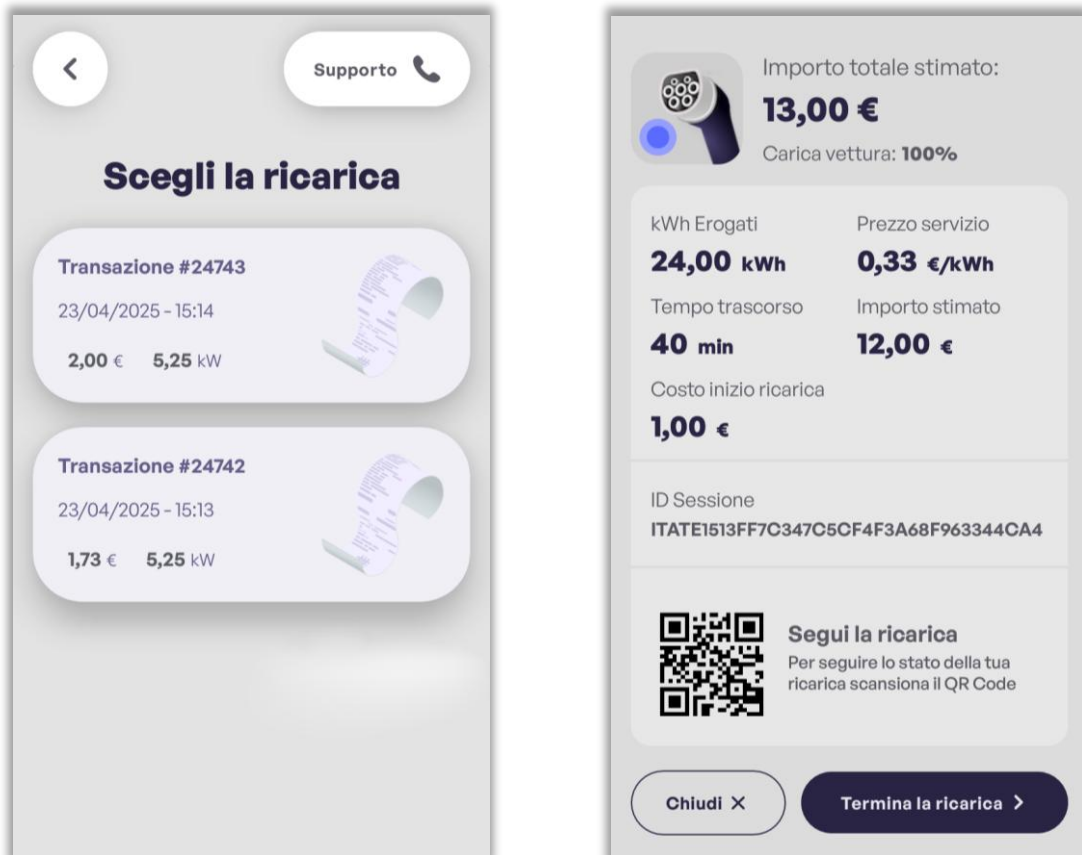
Supporto

Scegli la ricarica

Transazione #24743
23/04/2025 - 15:14
2,00 € 5,25 kW

Transazione #24742
23/04/2025 - 15:13
1,73 € 5,25 kW

Importo totale stimato:
13,00 €
Carica vettura: 100%

kWh Erogati
24,00 kWh
Prezzo servizio
0,33 €/kWh
Tempo trascorso
40 min
Importo stimato
12,00 €
Costo inizio ricarica
1,00 €

ID Sessione
ITATE1513FF7C347C5CF4F3A68F963344CA4

Segui la ricarica
Per seguire lo stato della tua ricarica scansiona il QR Code

Chiudi ×
Termina la ricarica >